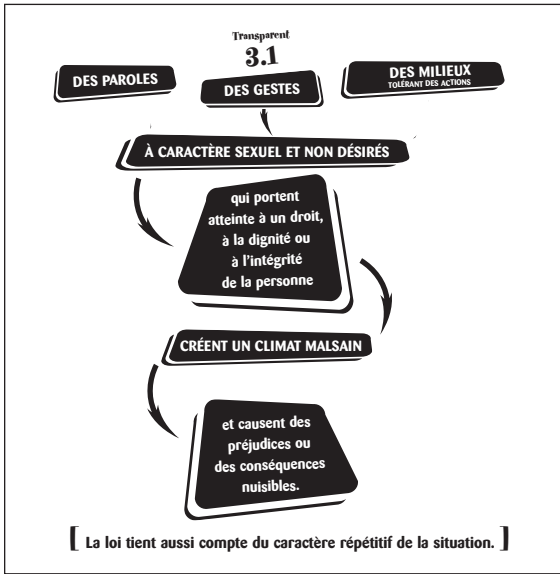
Transparent
3.1

DES PAROLES

DES GESTES

DES MILIEUX
TOLÉRANT DES ACTIONS

À CARACTÈRE SEXUEL ET NON DÉSIRÉS

qui portent atteinte à un droit, à la dignité ou à l'intégrité de la personne

CRÉENT UN CLIMAT MALSAIN

et causent des préjudices ou des conséquences nuisibles.

[ La loi tient aussi compte du caractère répétitif de la situation. ]